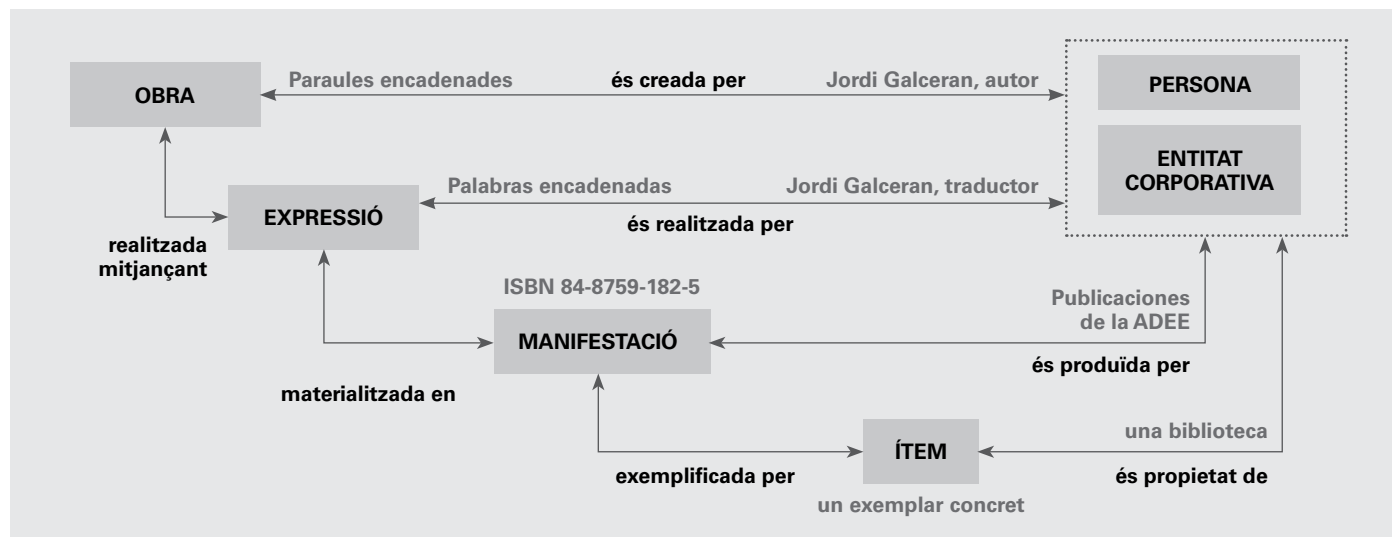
OBRA

Paraules encadenades

és creada per

Jordi Galceran, autor

PERSONA

ENTITAT CORPORATIVA

EXPRESSIÓ

Palabras encadenades

Jordi Galceran, traductor

és realitzada per

realitzada mitjançant

ISBN 84-8759-182-5

Publicaciones de la ADEE

MANIFESTACIÓ

és produïda per

materialitzada en

ÍTEM

una biblioteca

exemplificada per

és propietat de

un exemplar concret